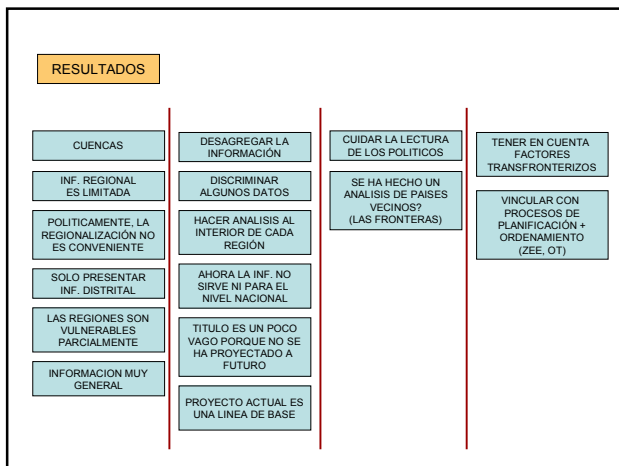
RESULTADOS

CUENCAS

INF. REGIONAL ES LIMITADA

POLITICAMENTE, LA REGIONALIZACIÓN NO ES CONVENIENTE

SOLO PRESENTAR INF. DISTRITAL

LAS REGIONES SON VULNERABLES PARCIALMENTE

INFORMACION MUY GENERAL

DESAGREGAR LA INFORMACIÓN

DISCRIMINAR ALGUNOS DATOS

HACER ANALISIS AL INTERIOR DE CADA REGIÓN

AHORA LA INF. NO SIRVE NI PARA EL NIVEL NACIONAL

TITULO ES UN POCO VAGO PORQUE NO SE HA PROYECTADO A FUTURO

PROYECTO ACTUAL ES UNA LINEA DE BASE

CUIDAR LA LECTURA DE LOS POLITICOS

SE HA HECHO UN ANALISIS DE PAISES VECINOS? (LAS FRONTERAS)

TENER EN CUENTA FACTORES TRANSFRONTERIZOS

VINCULAR CON PROCESOS DE PLANIFICACIÓN + ORDENAMIENTO (ZEE, OT)